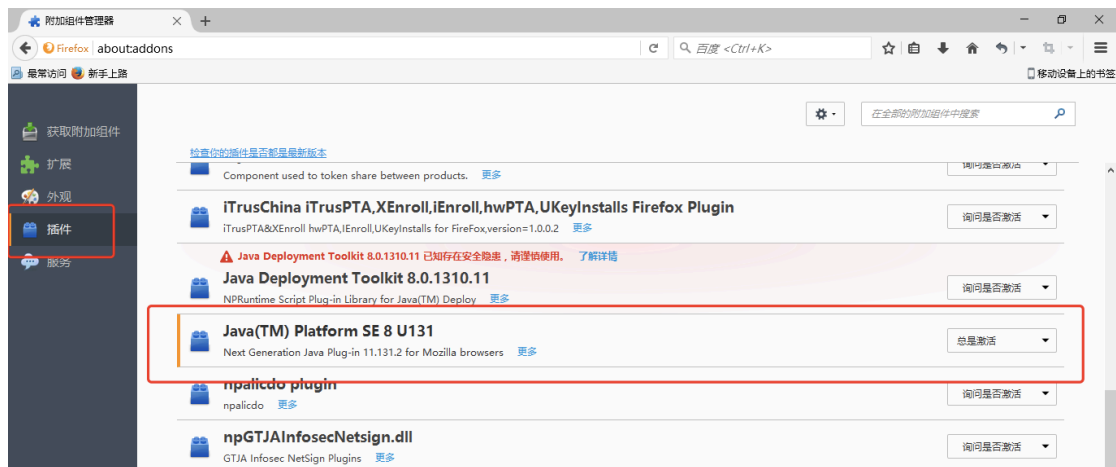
附加组件管理器 × +

Firefox about:addons

百度 <Ctrl+K>

最常访问 新手上路

移动设备上的书签

获取附加组件

扩展

外观

插件

服务

在全部的附加组件中搜索

检查您的插件是否都是最新版本

Component used to token share between products. 更多

询问是否激活

iTrusChina iTrusPTA,XEnroll,iEnroll,hwPTA,UKeyInstalls Firefox Plugin

iTrusPTA&XEnroll hwPTA,IEnroll,UKeyInstalls for FireFox,version=1.0.0.2 更多

询问是否激活

Java Deployment Toolkit 8.0.1310.11 已知存在安全隐患，请谨慎使用。 了解详情

Java Deployment Toolkit 8.0.1310.11

NPRuntime Script Plug-in Library for Java(TM) Deploy 更多

询问是否激活

Java(TM) Platform SE 8 U131

Next Generation Java Plug-in 11.131.2 for Mozilla browsers 更多

总是激活

npalicdo plugin

npalicdo 更多

询问是否激活

npGTJAInfosecNetsign.dll

GTJA Infosec NetSign Plugins 更多

询问是否激活